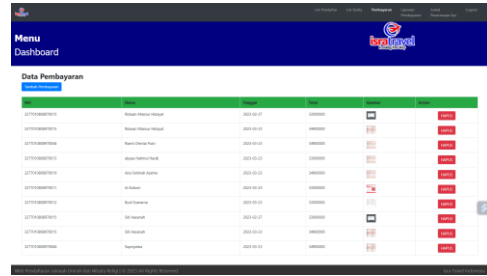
List Pendaftar List Shaliq Pembayaran Laporan Pembayaran Ubah Password Staf Logout

Menu
Dashboard

Isra Travel

Data Pembayaran

Tambah Pembayaran

| NIK | Nama | Tanggal | Total | Gambar | Action |
|---|---|---|---|---|---|
| 3277010808970015 | Ridwan Alfariez Hidayat | 2023-02-27 | 5000000 | | HAPUS |
| 3277010808970015 | Ridwan Alfariez Hidayat | 2023-03-13 | 3000000 | | HAPUS |
| 3277010808970046 | Rianni Dinnar Putri | 2023-03-13 | 5000000 | | HAPUS |
| 3277010808970015 | abyan Fathrul Fazlli | 2023-03-23 | 2000000 | | HAPUS |
| 3277010808970015 | Ana Fatimah Azahra | 2023-03-23 | 3000000 | | HAPUS |
| 3277010808970011 | Al Ridwan | 2023-03-13 | 5000000 | | HAPUS |
| 3277010808970012 | Budi Gunawan | 2023-03-13 | 5000000 | | HAPUS |
| 3277010808970015 | Siti Nurjanah | 2023-02-27 | 2000000 | | HAPUS |
| 3277010808970015 | Siti Nurjanah | 2023-03-13 | 3000000 | | HAPUS |
| 3277010808970046 | Supriyatna | 2023-03-13 | 5000000 | | HAPUS |

Web Pendaftaran Jamaah Umrah dan Ministry Religi | © 2023 All Right Reserved    Isra Travel Indonesia